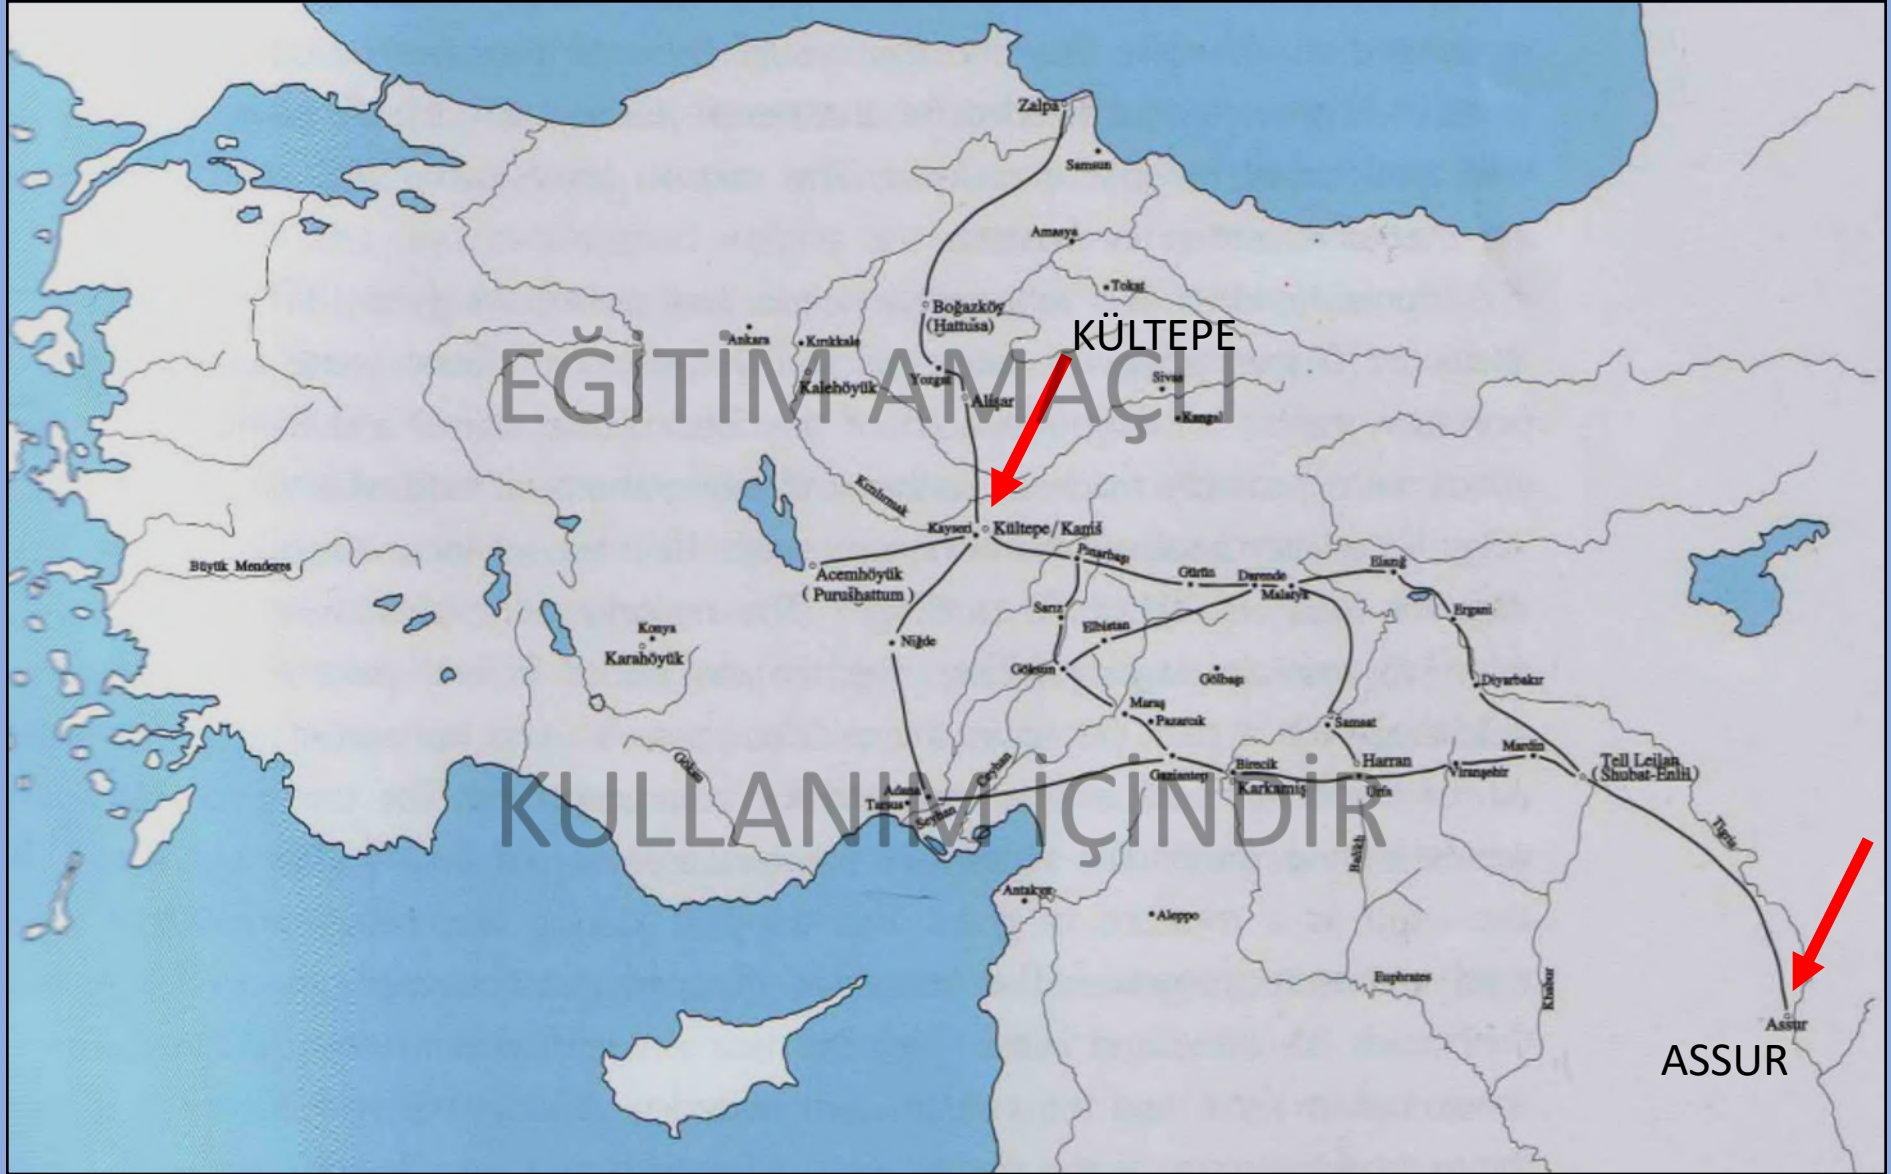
Zalpa
Samsun
Amasya
Tokat
Boğazköy
(Hattuşa)
KÜLTEPE
Ankara
Kırıkkale
Yozgat
Sivas
Kalehöyük
Alişar
Kangal
EĞİTİM AMAÇLI
Kızılırmak
Kayseri
Kültepe / Kaniš
Pınarbaşı
Büyük Menderes
Acemhöyük
( Purušhattum )
Gürün
Darende
Malatya
Elazığ
Sarız
Elbistan
Ergani
Konya
Karahöyük
Niğde
Göksun
Gölbaşı
Diyarbakır
Maraş
Pazarcık
Samsat
Mardin
Harran
Tell Leilan
(Shubat-Enlil)
Gaziantep
Birecik
Viranşehir
Göksu
Ceyhan
Adana
Tarsus
Seyhan
Karkamiş
Urfa
KULLANIM İÇİNDİR
Tigris
Balıh
Antakya
Aleppo
Euphrates
Khabur
Assur
ASSUR